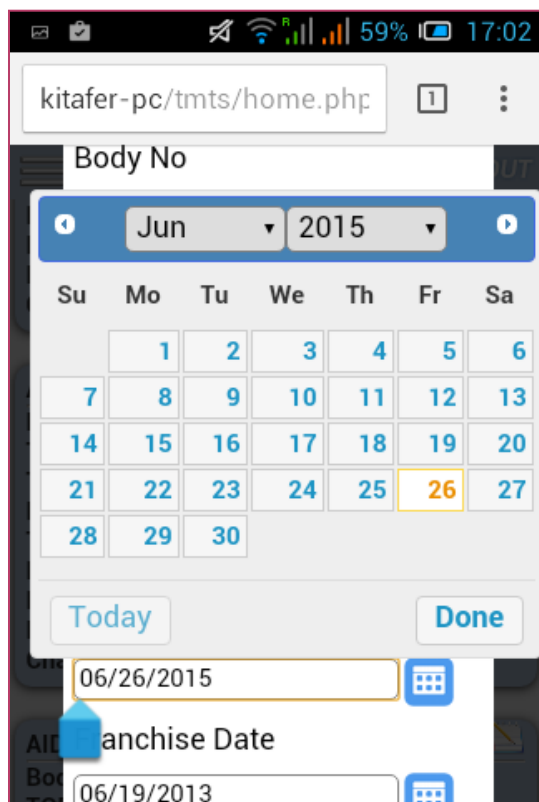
59% 17:02

kitafer-pc/tmts/home.php

1

Body No

Jun 2015

| Su | Mo | Tu | We | Th | Fr | Sa |
|---|---|---|---|---|---|---|
| | 1 | 2 | 3 | 4 | 5 | 6 |
| 7 | 8 | 9 | 10 | 11 | 12 | 13 |
| 14 | 15 | 16 | 17 | 18 | 19 | 20 |
| 21 | 22 | 23 | 24 | 25 | 26 | 27 |
| 28 | 29 | 30 | | | | |

Today Done

06/26/2015

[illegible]anchise Date

06/19/2013